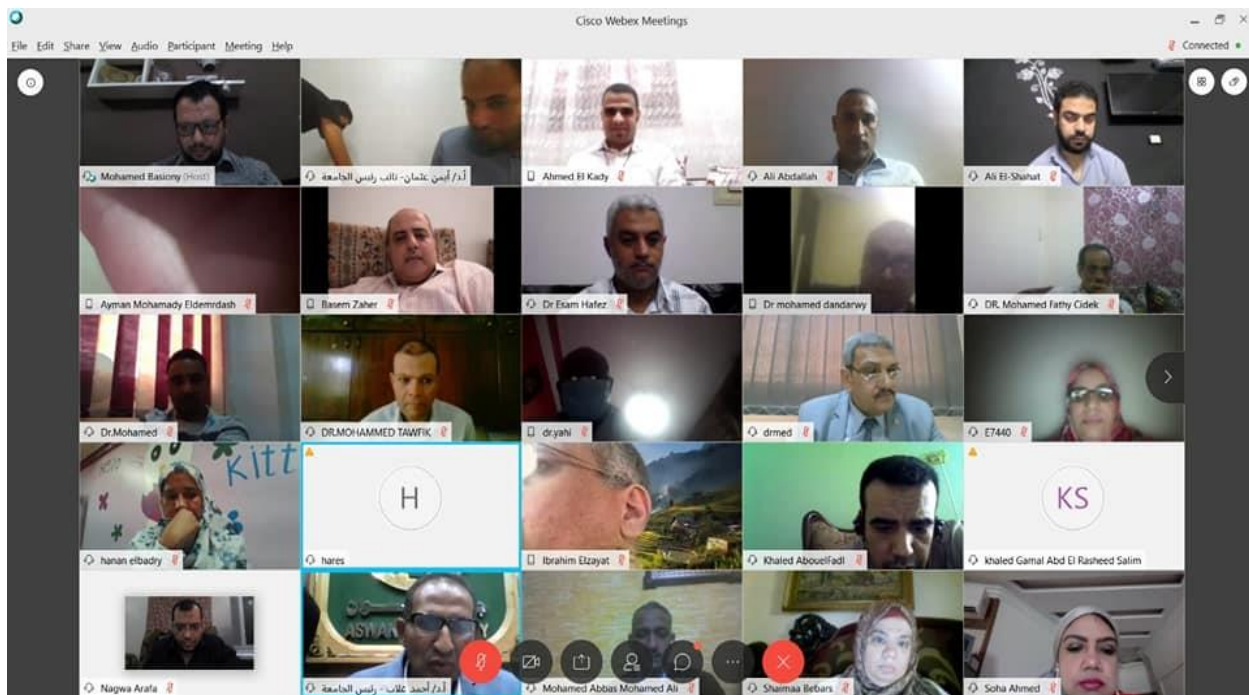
Cisco Webex Meetings

File Edit Share View Audio Participant Meeting Help

Connected

Mohamed Basiony (Host)
أ.د/ أيمن عثمان- نائب رئيس الجامعة
Ahmed El Kady
Ali Abdallah
Ali El-Shahat

Ayman Mohamady Eldemrdash
Basem Zaher
Dr Esam Hafez
Dr mohamed dandarwy
DR. Mohamed Fathy Cidek

Dr.Mohamed
DR.MOHAMMED TAWFIK
dr.yahi
drmed
E7440

Kitt
hanan elbadry
H
hares
Ibrahim Elzayat
Khaled AbouelFadl
KS
khaled Gamal Abd El Rasheed Salim

Nagwa Arafa
ASWAN
أ.د/ أحمد غلاب - رئيس الجامعة
Mohamed Abbas Mohamed Ali
Shaimaa Bebars
Soha Ahmed